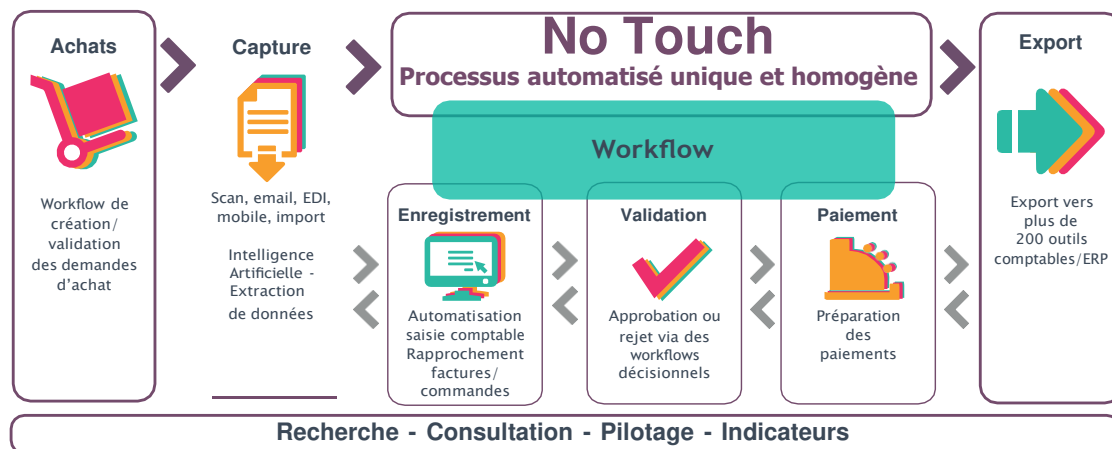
Achats

Workflow de création/ validation des demandes d'achat

Capture

Scan, email, EDI, mobile, import

Intelligence Artificielle - Extraction de données

No Touch

Processus automatisé unique et homogène

Workflow

Enregistrement

Automatisation saisie comptable Rapprochement factures/ commandes

Validation

Approbation ou rejet via des workflows décisionnels

Paiement

Préparation des paiements

Export

Export vers plus de 200 outils comptables/ERP

Recherche - Consultation - Pilotage - Indicateurs